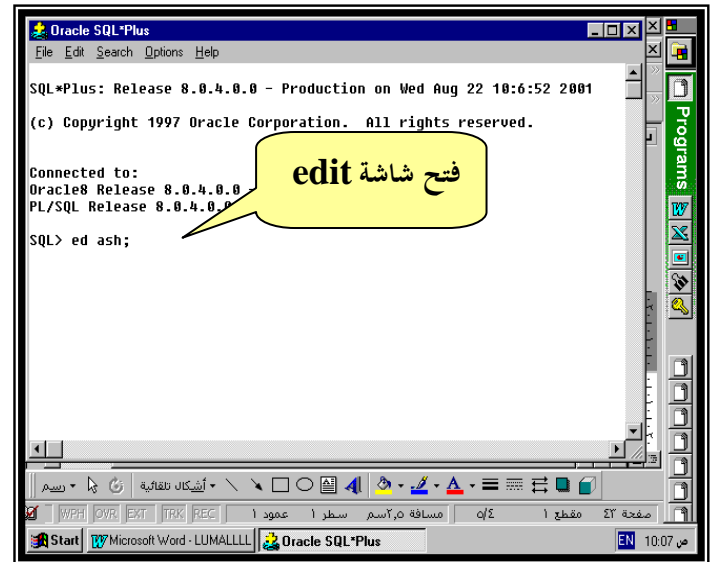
Oracle SQL*Plus

File Edit Search Options Help

SQL*Plus: Release 8.0.4.0.0 - Production on Wed Aug 22 10:6:52 2001

(c) Copyright 1997 Oracle Corporation. All rights reserved.

Connected to:
Oracle8 Release 8.0.4.0.0 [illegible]
PL/SQL Release 8.0.4.0.0 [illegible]

SQL> ed ash;

فتح شاشة edit

Programs

رسم ▾ أشكال تلقائية ▾

WPH OVR EXT TRK REC عمود ١ سطر ١ مسافة ٥,٢سم ٥/٤ مقطع ١ صفحة ٤٢

Start Microsoft Word - LUMALLLL Oracle SQL*Plus EN 10:07 ص